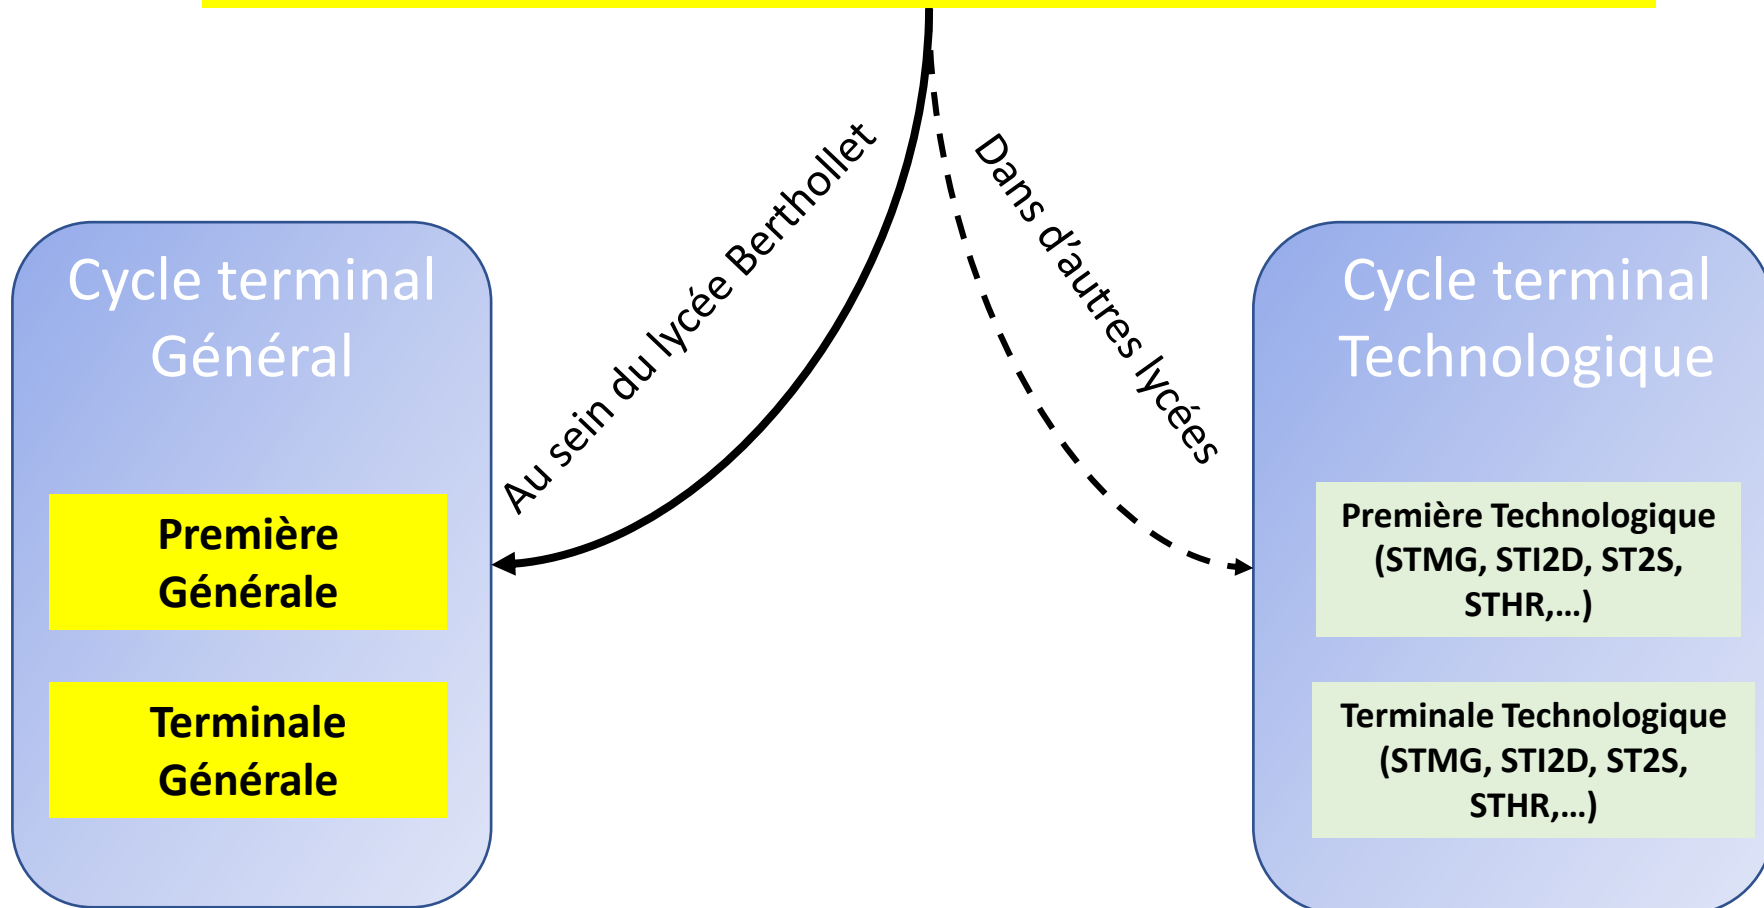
Au sein du lycée Berthollet

Dans d'autres lycées

Cycle terminal Général

Première Générale

Terminale Générale

Cycle terminal Technologique

Première Technologique (STMG, STI2D, ST2S, STHR,…)

Terminale Technologique (STMG, STI2D, ST2S, STHR,…)